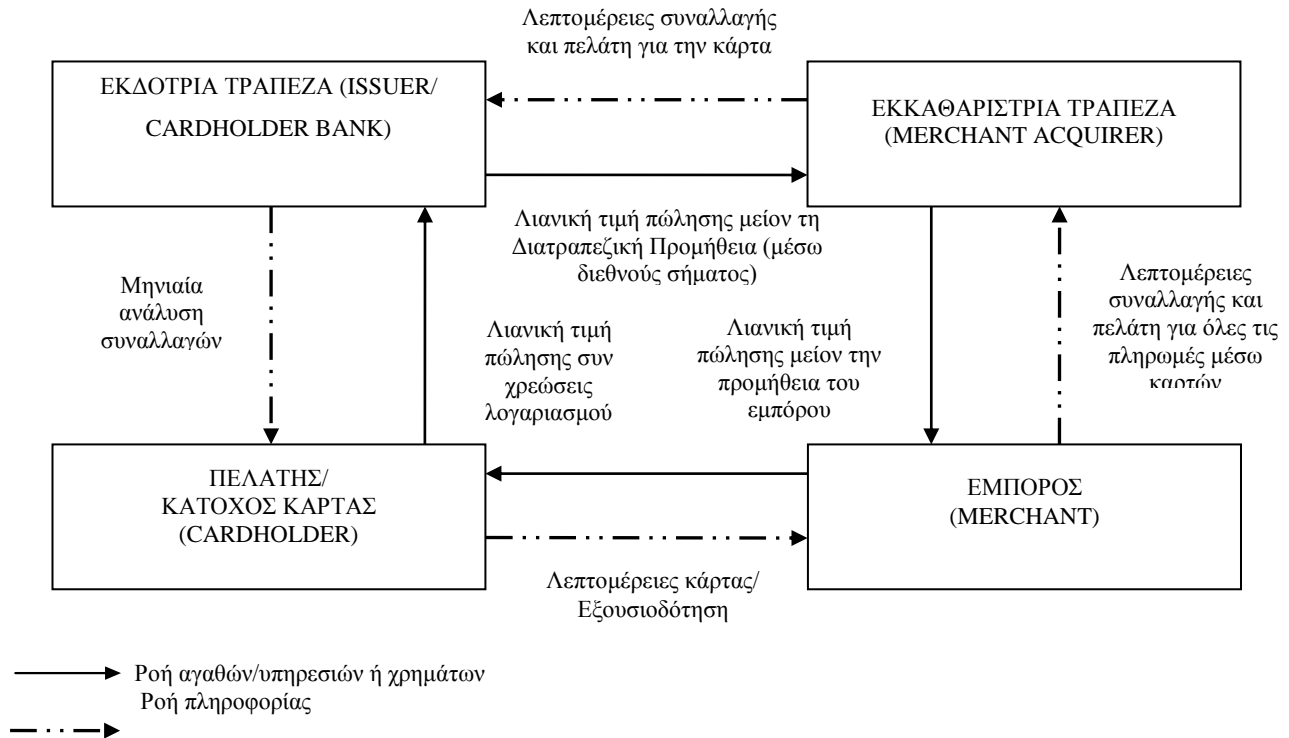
Λεπτομέρειες συναλλαγής και πελάτη για την κάρτα

ΕΚΔΟΤΡΙΑ ΤΡΑΠΕΖΑ (ISSUER/ CARDHOLDER BANK)

ΕΚΚΑΘΑΡΙΣΤΡΙΑ ΤΡΑΠΕΖΑ (MERCHANT ACQUIRER)

Λιανική τιμή πώλησης μείον τη Διατραπεζική Προμήθεια (μέσω διεθνούς σήματος)

Μηνιαία ανάλυση συναλλαγών

Λιανική τιμή πώλησης συν χρεώσεις λογαριασμού

Λιανική τιμή πώλησης μείον την προμήθεια του εμπόρου

Λεπτομέρειες συναλλαγής και πελάτη για όλες τις πληρωμές μέσω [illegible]

ΠΕΛΑΤΗΣ/ ΚΑΤΟΧΟΣ ΚΑΡΤΑΣ (CARDHOLDER)

ΕΜΠΟΡΟΣ (MERCHANT)

Λεπτομέρειες κάρτας/ Εξουσιοδότηση

Ροή αγαθών/υπηρεσιών ή χρημάτων
Ροή πληροφορίας